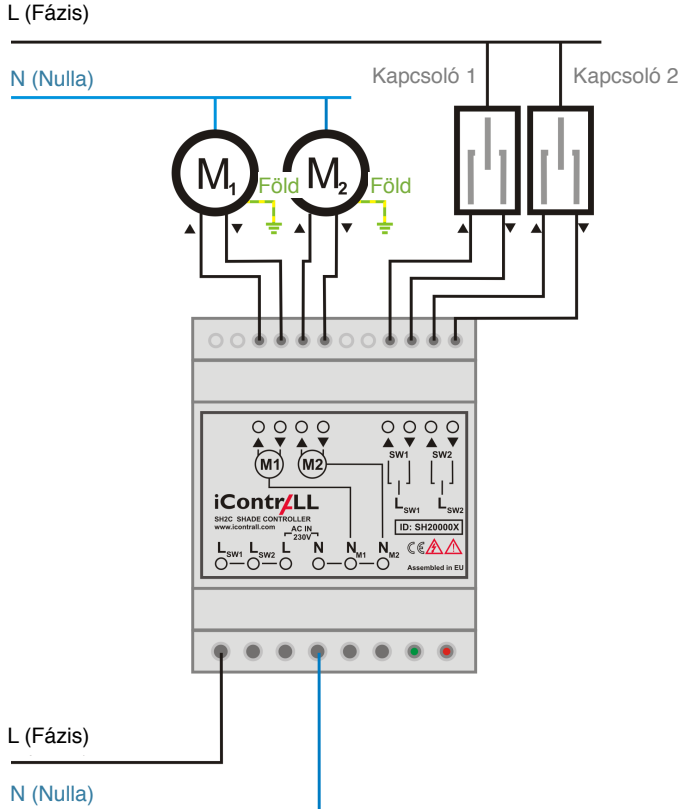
L (Fázis)

N (Nulla)

Kapcsoló 1

Kapcsoló 2

$M_1$

Föld

$M_2$

Föld

M1

M2

SW1

SW2

$L_{SW1}$

$L_{SW2}$

iContrALL

SH2C SHADE CONTROLLER
www.icontrall.com

AC IN
230V

$L_{SW1}$ $L_{SW2}$ L N $N_{M1}$ $N_{M2}$

ID: SH20000X

CE

Assembled in EU

L (Fázis)

N (Nulla)